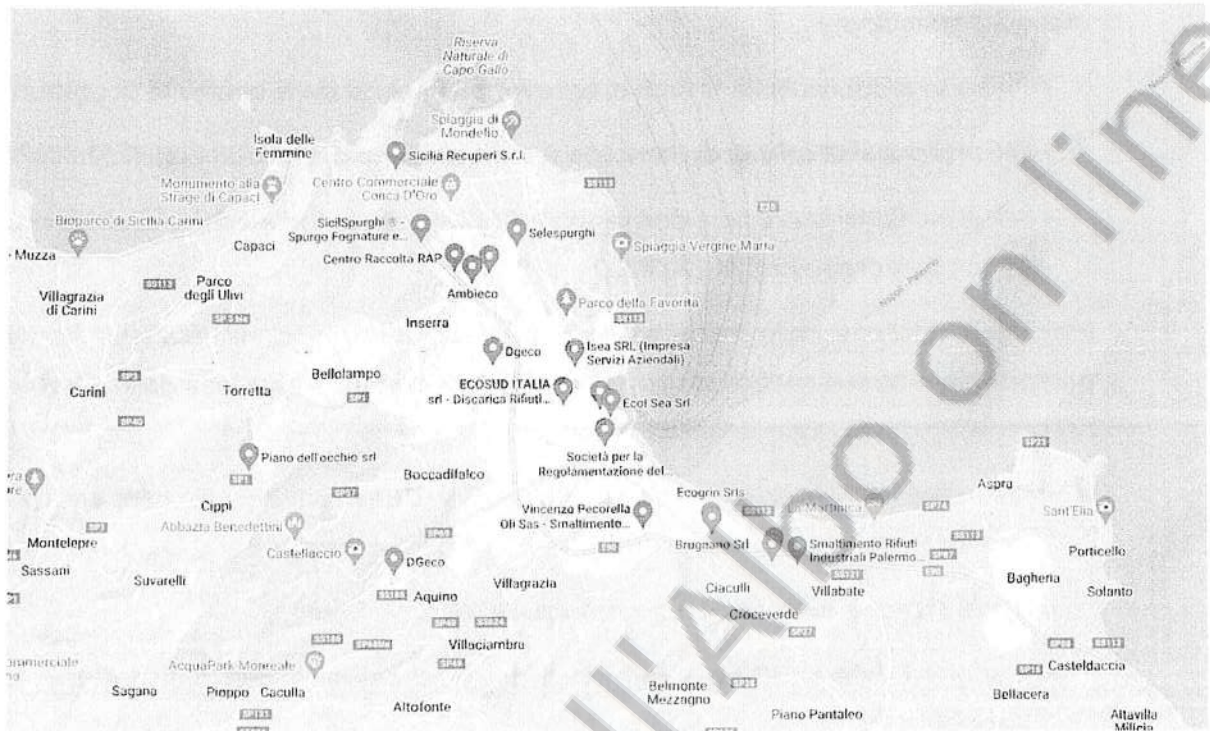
Riserva Naturale di Capo Gallo

Spiaggia di Mondello

Isola delle Femmine

Sicilia Recuperi S.r.l.

Monumento alla Strage di Capaci

Centro Commerciale Conca D'Oro

SS113

Bioparco di Sicilia Carini

SicilSpurghi ® - Spurgo Fognature e...

Selespurghi

Capaci

Spiaggia Vergine Maria

Muzza

Centro Raccolta RAP

SS113

Parco degli Ulivi

Villagrazia di Carini

Ambieco

Parco della Favorita

SP5bis

SS113

Inserra

Dgeco

Isea SRL (Impresa Servizi Aziendali)

SP23

Bellolampo

Carini

Torretta

ECOSUD ITALIA srl - Discarica Rifiuti...

SP1

Ecol Sea Srl

SP40

Società per la Regolamentazione del...

SP23

Piano dell'occhio srl

Boccadifalco

SP1

Cippi

SP57

Ecogrin Srls

Aspra

Vincenzo Pecorella Oli Sas - Smaltimento...

Abbazia Benedettini

SP69

SS113

SP74

Sant'Elia

Montelepre

SS113

Castellaccio

DGeco

Brugnano Srl

Smaltimento Rifiuti Industriali Palermo...

Porticello

Sassari

Suvarelli

Villagrazia

Ciaculli

Villabate

Bagheria

Solanto

SS186

Aquino

Croceverde

Villaciambra

SS113

Casteldaccia

AcquaPark Monreale

Belmonte Mezzagno

Sagana

Pioppo

Caculla

Altofonte

Piano Pantaleo

Bellacera

Altavilla Milicia